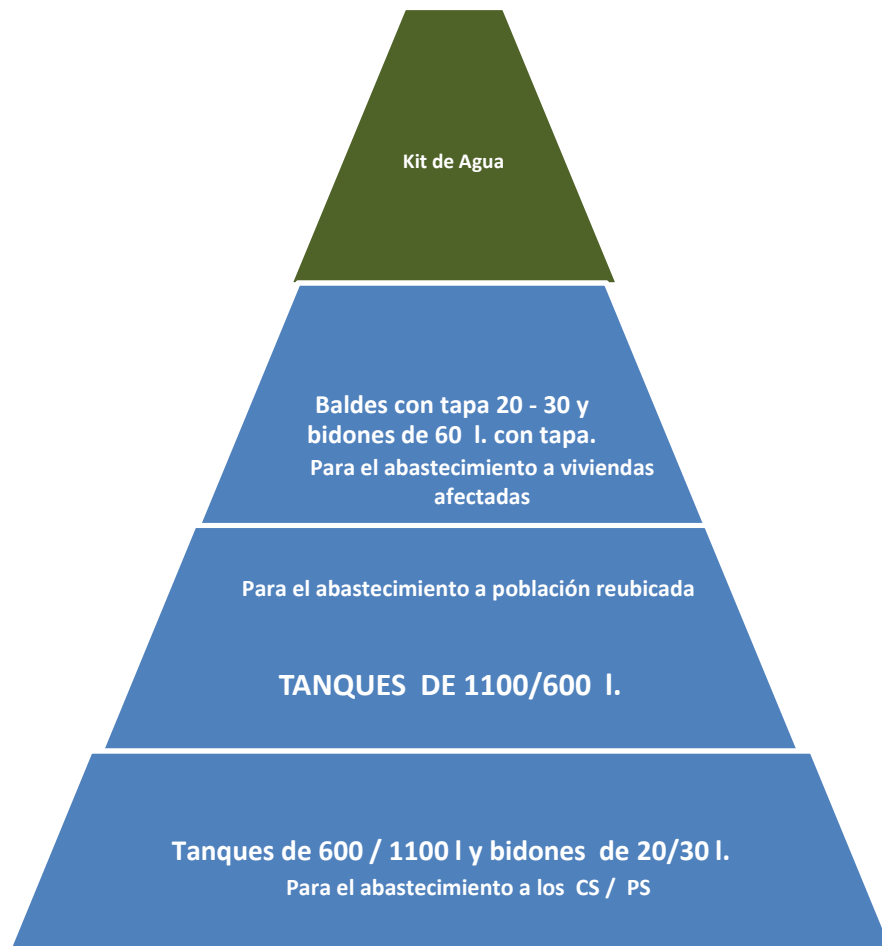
Kit de Agua

Baldes con tapa 20 - 30 y bidones de 60 l. con tapa.
Para el abastecimiento a viviendas afectadas

Para el abastecimiento a población reubicada

TANQUES DE 1100/600 l.

Tanques de 600 / 1100 l y bidones de 20/30 l.
Para el abastecimiento a los CS / PS